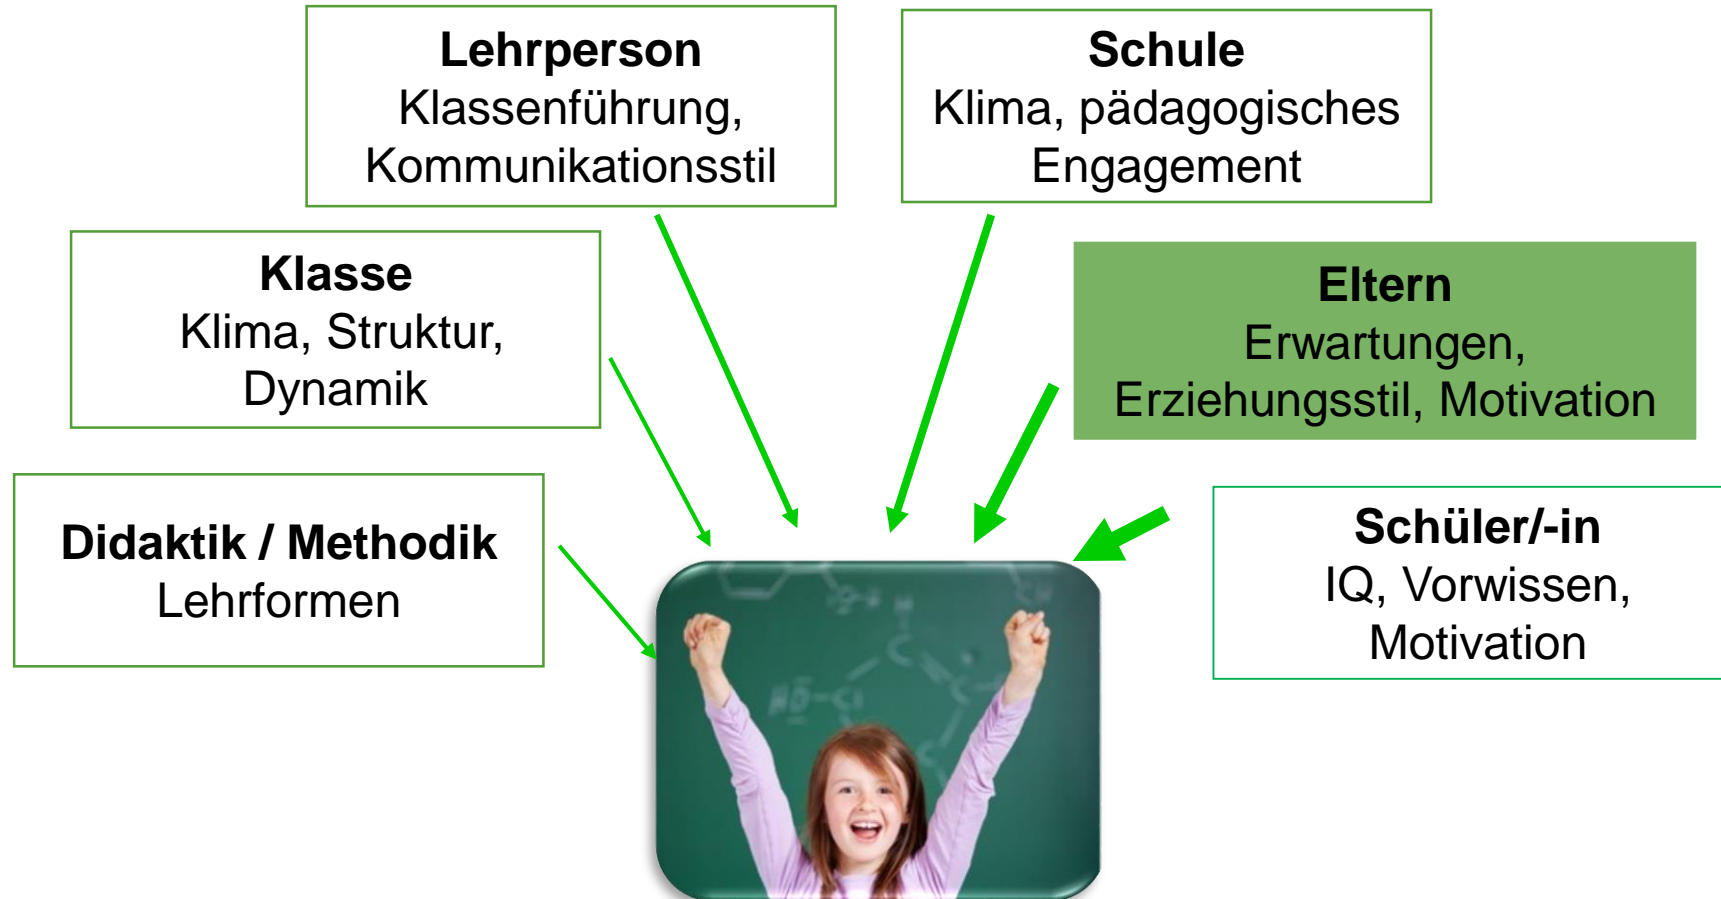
**Lehrperson**
Klassenführung, Kommunikationsstil

**Schule**
Klima, pädagogisches Engagement

**Klasse**
Klima, Struktur, Dynamik

**Eltern**
Erwartungen, Erziehungsstil, Motivation

**Didaktik / Methodik**
Lehrformen

**Schüler/-in**
IQ, Vorwissen, Motivation